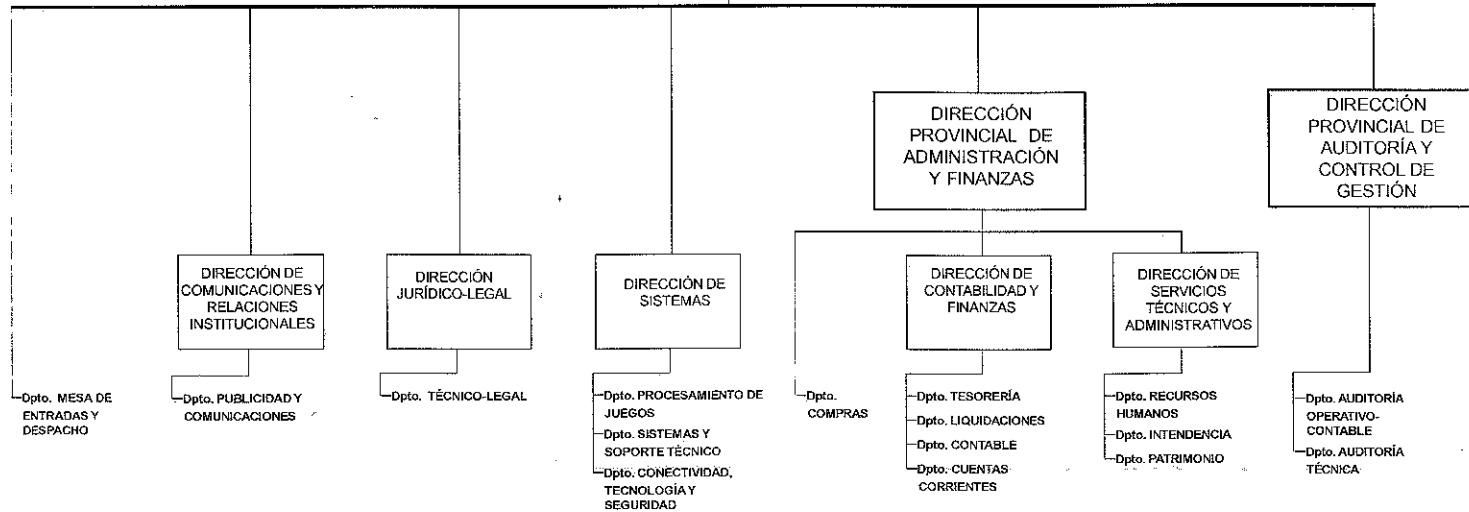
DIRECCIÓN PROVINCIAL DE ADMINISTRACIÓN Y FINANZAS

DIRECCIÓN PROVINCIAL DE AUDITORÍA Y CONTROL DE GESTIÓN

DIRECCIÓN DE COMUNICACIONES Y RELACIONES INSTITUCIONALES

DIRECCIÓN JURÍDICO-LEGAL

DIRECCIÓN DE SISTEMAS

DIRECCIÓN DE CONTABILIDAD Y FINANZAS

DIRECCIÓN DE SERVICIOS TÉCNICOS Y ADMINISTRATIVOS

Dpto. MESA DE ENTRADAS Y DESPACHO

Dpto. PUBLICIDAD Y COMUNICACIONES

Dpto. TÉCNICO-LEGAL

Dpto. PROCESAMIENTO DE JUEGOS
Dpto. SISTEMAS Y SOPORTE TÉCNICO
Dpto. CONECTIVIDAD, TECNOLOGÍA Y SEGURIDAD

Dpto. COMPRAS

Dpto. TESORERÍA
Dpto. LIQUIDACIONES
Dpto. CONTABLE
Dpto. CUENTAS CORRIENTES

Dpto. RECURSOS HUMANOS
Dpto. INTENDENCIA
Dpto. PATRIMONIO

Dpto. AUDITORÍA OPERATIVO-CONTABLE
Dpto. AUDITORÍA TÉCNICA